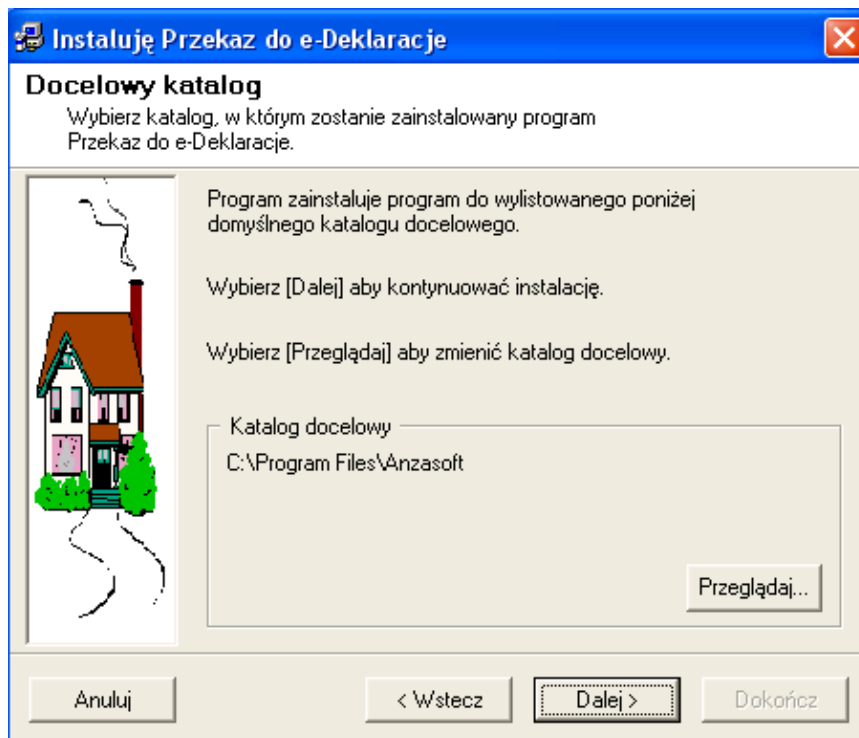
Instaluję Przekaz do e-Deklaracje

Docelowy katalog
Wybierz katalog, w którym zostanie zainstalowany program Przekaz do e-Deklaracje.

Program zainstaluje program do wylistowanego poniżej domyślnego katalogu docelowego.

Wybierz [Dalej] aby kontynuować instalację.

Wybierz [Przeglądaj] aby zmienić katalog docelowy.

Katalog docelowy
C:\Program Files\Anzasoft

Przeglądaj...

Anuluj

< Wstecz

Dalej >

Dokończ